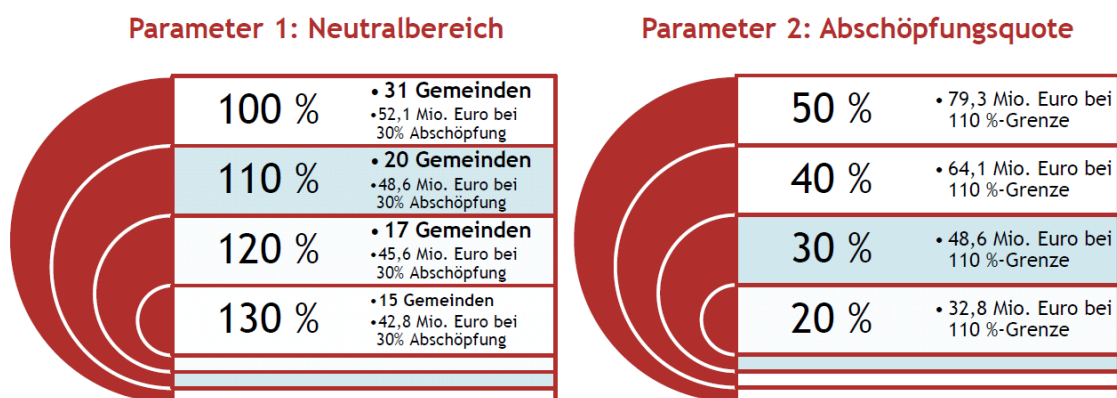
Parameter 1: Neutralbereich

| | |
|---|---|
| 100 % | • 31 Gemeinden<br>• 52,1 Mio. Euro bei 30% Abschöpfung |
| 110 % | • 20 Gemeinden<br>• 48,6 Mio. Euro bei 30% Abschöpfung |
| 120 % | • 17 Gemeinden<br>• 45,6 Mio. Euro bei 30% Abschöpfung |
| 130 % | • 15 Gemeinden<br>• 42,8 Mio. Euro bei 30% Abschöpfung |

Parameter 2: Abschöpfungsquote

| | |
|---|---|
| 50 % | • 79,3 Mio. Euro bei 110 %-Grenze |
| 40 % | • 64,1 Mio. Euro bei 110 %-Grenze |
| 30 % | • 48,6 Mio. Euro bei 110 %-Grenze |
| 20 % | • 32,8 Mio. Euro bei 110 %-Grenze |